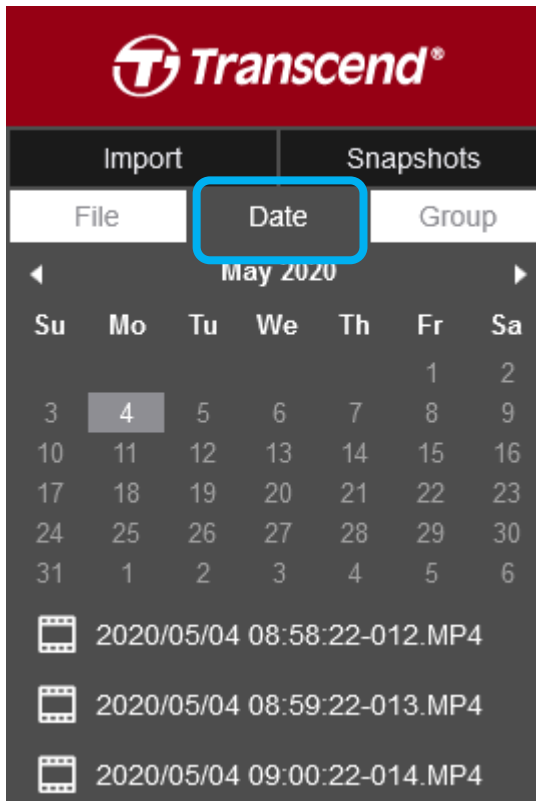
Transcend®

Import | Snapshots

File | Date | Group

May 2020

| Su | Mo | Tu | We | Th | Fr | Sa |
|---|---|---|---|---|---|---|
| | | | | | 1 | 2 |
| 3 | 4 | 5 | 6 | 7 | 8 | 9 |
| 10 | 11 | 12 | 13 | 14 | 15 | 16 |
| 17 | 18 | 19 | 20 | 21 | 22 | 23 |
| 24 | 25 | 26 | 27 | 28 | 29 | 30 |
| 31 | 1 | 2 | 3 | 4 | 5 | 6 |

2020/05/04 08:58:22-012.MP4

2020/05/04 08:59:22-013.MP4

2020/05/04 09:00:22-014.MP4